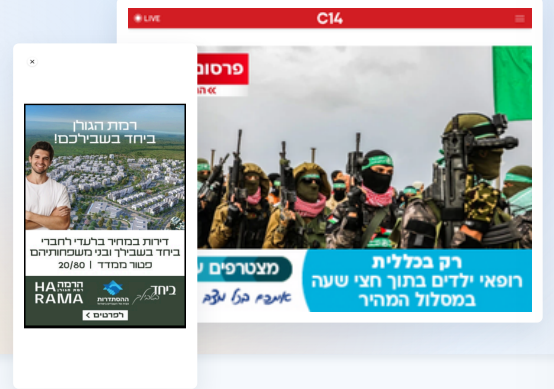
LIVE
C14

פרסומ
»הו

מצטרפים ש
אמבט בגל מבע

רק בכללית
רופאי ילדים בתוך חצי שעה
במסלול המהיר

×

רמת הגולן
ביחד בשבילכם!

דירות במחיר בלעדי לחברי
ביחד בשבילך ובני משפחותיהם
פטור ממכרז | 20/80

HA RAMA
הרמה
ההסתדרות
ביחד בשבילך

לפרטים >